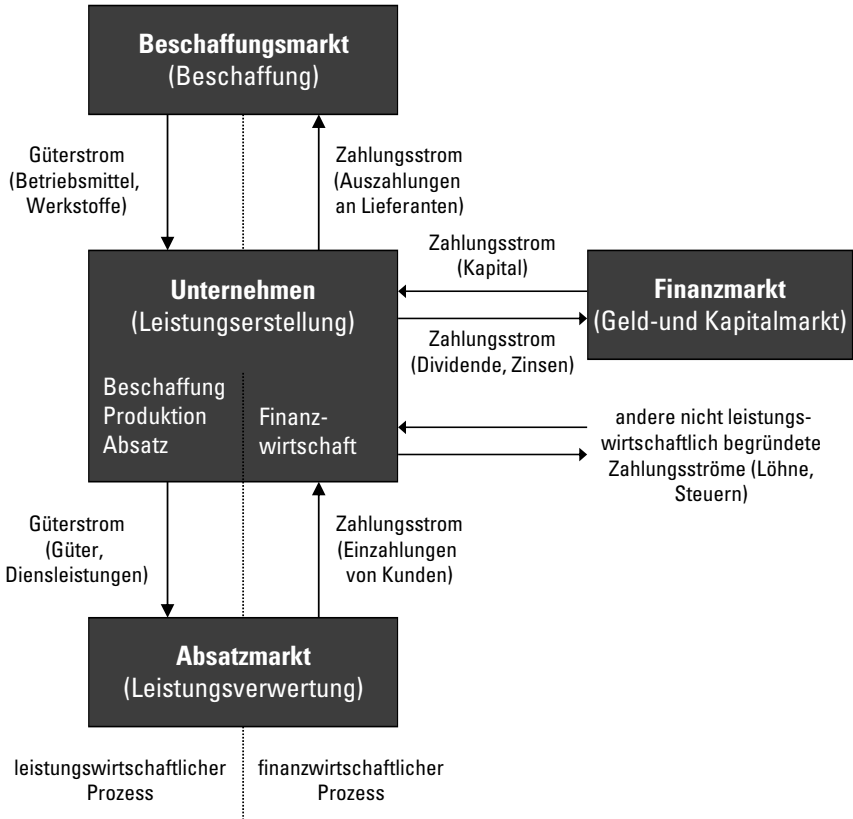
Beschaffungsmarkt
(Beschaffung)

Güterstrom
(Betriebsmittel,
Werkstoffe)

Zahlungsstrom
(Auszahlungen
an Lieferanten)

Zahlungsstrom
(Kapital)

Unternehmen
(Leistungserstellung)

Finanzmarkt
(Geld-und Kapitalmarkt)

Zahlungsstrom
(Dividende, Zinsen)

Beschaffung
Produktion
Absatz

Finanzwirtschaft

andere nicht leistungswirtschaftlich begründete Zahlungsströme (Löhne, Steuern)

Güterstrom
(Güter,
Diensleistungen)

Zahlungsstrom
(Einzahlungen
von Kunden)

Absatzmarkt
(Leistungsverwertung)

leistungswirtschaftlicher
Prozess

finanzwirtschaftlicher
Prozess